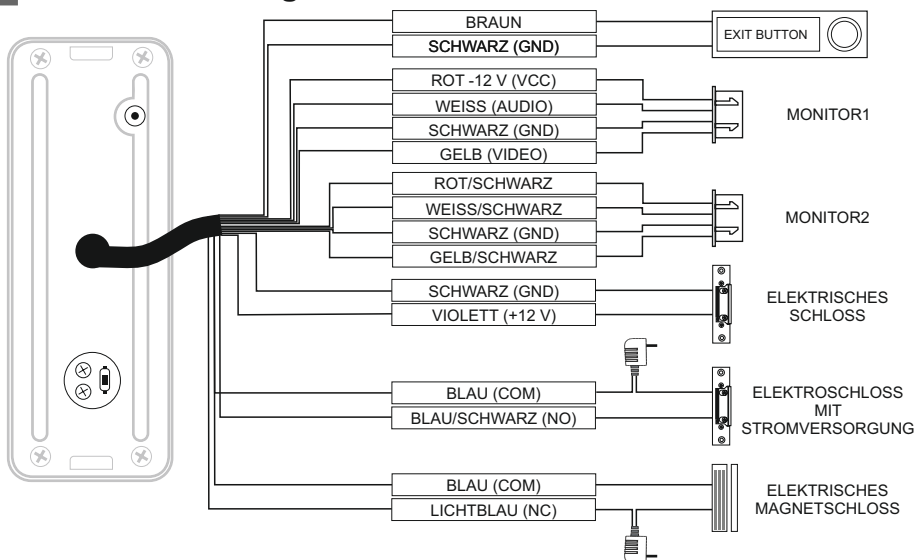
BRAUN

SCHWARZ (GND)

EXIT BUTTON

ROT -12 V (VCC)

WEISS (AUDIO)

SCHWARZ (GND)

GELB (VIDEO)

MONITOR1

ROT/SCHWARZ

WEISS/SCHWARZ

SCHWARZ (GND)

GELB/SCHWARZ

MONITOR2

SCHWARZ (GND)

VIOLETT (+12 V)

ELEKTRISCHES SCHLOSS

BLAU (COM)

BLAU/SCHWARZ (NO)

ELEKTROSCHLOSS MIT STROMVERSORGUNG

BLAU (COM)

LICHTBLAU (NC)

ELEKTRISCHES MAGNETSCHLOSS